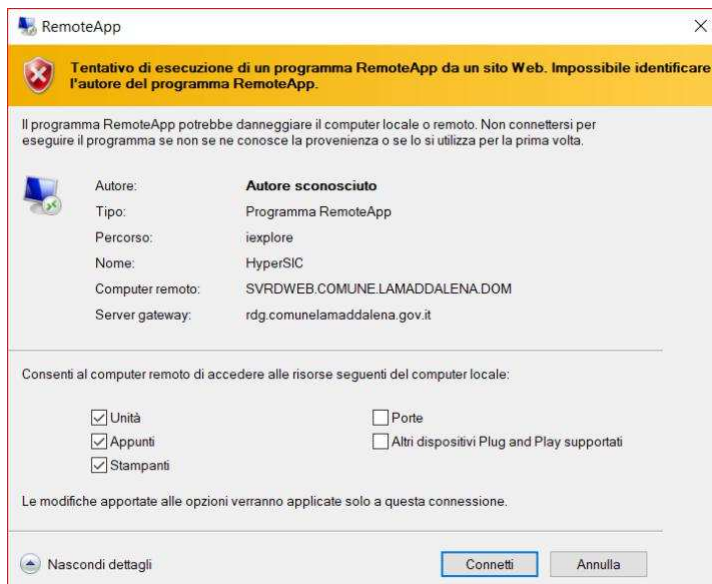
RemoteApp

Tentativo di esecuzione di un programma RemoteApp da un sito Web. Impossibile identificare l'autore del programma RemoteApp.

Il programma RemoteApp potrebbe danneggiare il computer locale o remoto. Non connettersi per eseguire il programma se non se ne conosce la provenienza o se lo si utilizza per la prima volta.

| | |
|---|---|
| Autore: | Autore sconosciuto |
| Tipo: | Programma RemoteApp |
| Percorso: | iexplore |
| Nome: | HyperSIC |
| Computer remoto: | SVRDWEB.COMUNE.LAMADDALENA.DOM |
| Server gateway: | rdg.comunelamaddalena.gov.it |

Consenti al computer remoto di accedere alle risorse seguenti del computer locale:

Unità
Appunti
Stampanti
Porte
Altri dispositivi Plug and Play supportati

Le modifiche apportate alle opzioni verranno applicate solo a questa connessione.

Nascondi dettagli
Connetti
Annulla